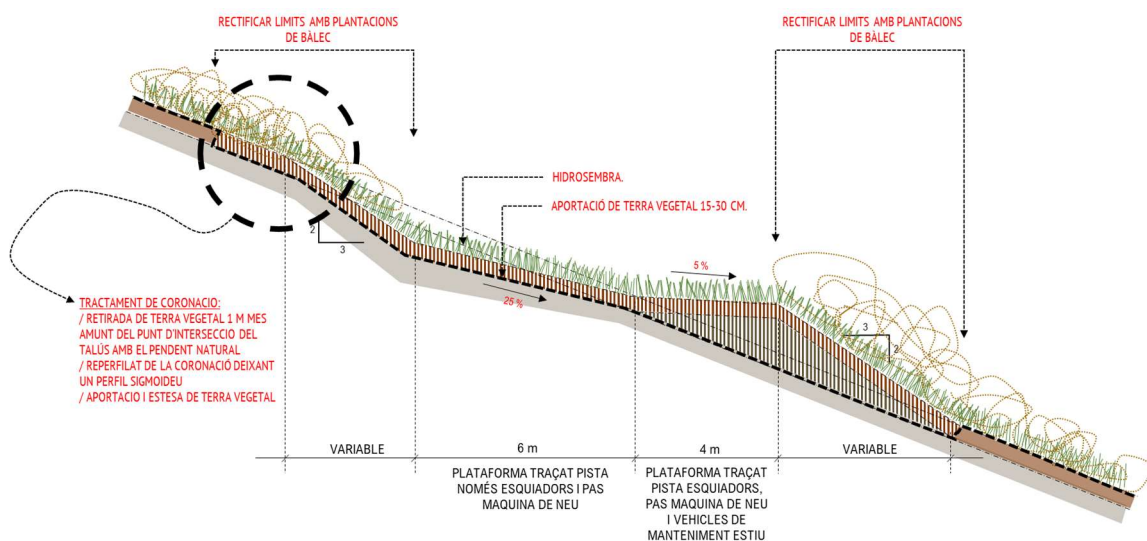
RECTIFICAR LIMITS AMB PLANTACIONS DE BÀLEC

RECTIFICAR LIMITS AMB PLANTACIONS DE BÀLEC

HIDROSEMBRA.

APORTACIÓ DE TERRA VEGETAL 15-30 CM.

2
3

5 %

25 %

3
2

TRACTAMENT DE CORONACIO:
/ RETIRADA DE TERRA VEGETAL 1 M MES AMUNT DEL PUNT D'INTERSECCIO DEL TALÚS AMB EL PENDENT NATURAL
/ REPERFILAT DE LA CORONACIÓ DEIXANT UN PERFIL SIGMOIDEU
/ APORTACIO I ESTESA DE TERRA VEGETAL

VARIABLE

6 m

4 m

VARIABLE

PLATAFORMA TRAÇAT PISTA NOMÉS ESQUIADORS I PAS MAQUINA DE NEU

PLATAFORMA TRAÇAT PISTA ESQUIADORS, PAS MAQUINA DE NEU I VEHICLES DE MANTENIMENT ESTIU